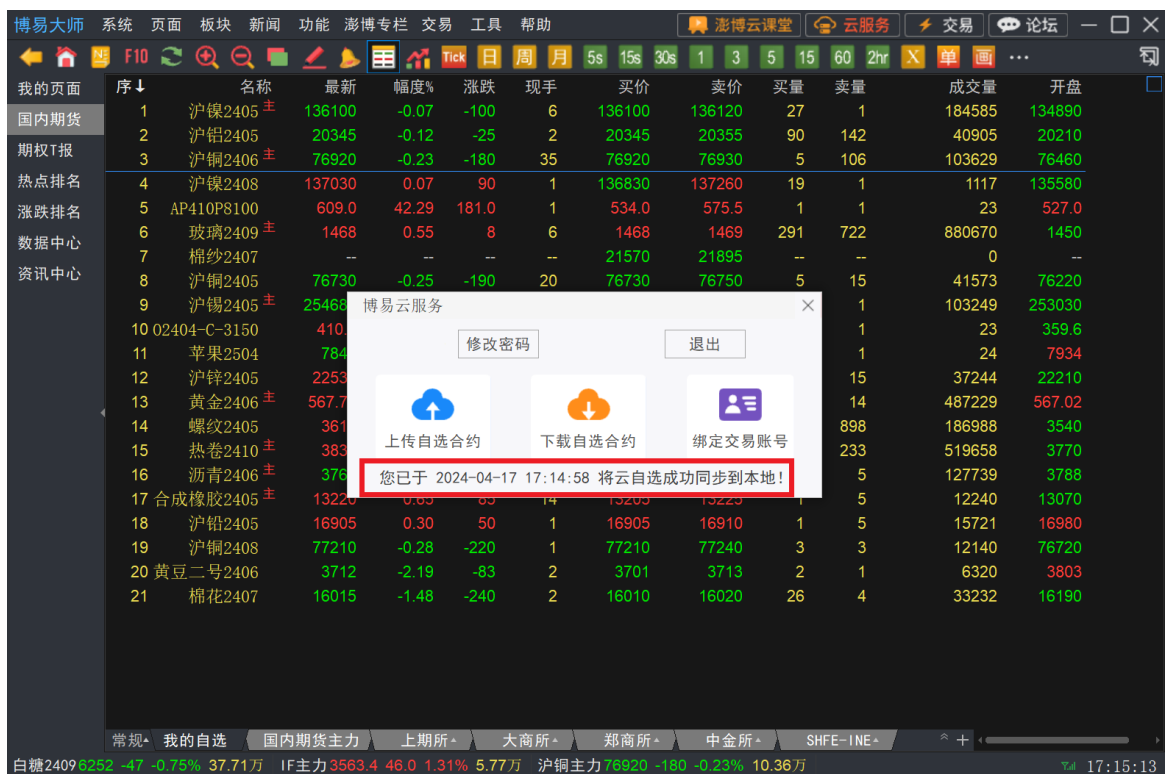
博易大师 系统 页面 板块 新闻 功能 澎博专栏 交易 工具 帮助 澎博云课堂 云服务 交易 论坛

F10 Tick 日 周 月 5s 15s 30s 1 3 5 15 60 2hr X 单 画 ···

我的页面
国内期货
期权T报
热点排名
涨跌排名
数据中心
资讯中心

| 序↓ | 名称 | 最新 | 幅度% | 涨跌 | 现手 | 买价 | 卖价 | 买量 | 卖量 | 成交量 | 开盘 |
|---|---|---|---|---|---|---|---|---|---|---|---|
| 1 | 沪镍2405 主 | 136100 | -0.07 | -100 | 6 | 136100 | 136120 | 27 | 1 | 184585 | 134890 |
| 2 | 沪铝2405 | 20345 | -0.12 | -25 | 2 | 20345 | 20355 | 90 | 142 | 40905 | 20210 |
| 3 | 沪铜2406 主 | 76920 | -0.23 | -180 | 35 | 76920 | 76930 | 5 | 106 | 103629 | 76460 |
| 4 | 沪镍2408 | 137030 | 0.07 | 90 | 1 | 136830 | 137260 | 19 | 1 | 1117 | 135580 |
| 5 | AP410P8100 | 609.0 | 42.29 | 181.0 | 1 | 534.0 | 575.5 | 1 | 1 | 23 | 527.0 |
| 6 | 玻璃2409 主 | 1468 | 0.55 | 8 | 6 | 1468 | 1469 | 291 | 722 | 880670 | 1450 |
| 7 | 棉纱2407 | -- | -- | -- | -- | 21570 | 21895 | 1 | -- | 0 | -- |
| 8 | 沪铜2405 | 76730 | -0.25 | -190 | 20 | 76730 | 76750 | 5 | 15 | 41573 | 76220 |
| 9 | 沪锡2405 主 | 25468 | | | | | | | 1 | 103249 | 253030 |
| 10 | 02404-C-3150 | 410. | | | | | | | 1 | 23 | 359.6 |
| 11 | 苹果2504 | 784 | | | | | | | 1 | 24 | 7934 |
| 12 | 沪锌2405 | 2253 | | | | | | | 15 | 37244 | 22210 |
| 13 | 黄金2406 主 | 567.7 | | | | | | | 14 | 487229 | 567.02 |
| 14 | 螺纹2405 | 361 | | | | | | | 898 | 186988 | 3540 |
| 15 | 热卷2410 主 | 383 | | | | | | | 233 | 519658 | 3770 |
| 16 | 沥青2406 主 | 376 | | | | | | | 5 | 127739 | 3788 |
| 17 | 合成橡胶2405 主 | 13220 | 0.65 | 85 | 14 | 13205 | 13225 | | 5 | 12240 | 13070 |
| 18 | 沪铅2405 | 16905 | 0.30 | 50 | 1 | 16905 | 16910 | 1 | 5 | 15721 | 16980 |
| 19 | 沪铜2408 | 77210 | -0.28 | -220 | 1 | 77210 | 77240 | 3 | 3 | 12140 | 76720 |
| 20 | 黄豆二号2406 | 3712 | -2.19 | -83 | 2 | 3701 | 3713 | 2 | 1 | 6320 | 3803 |
| 21 | 棉花2407 | 16015 | -1.48 | -240 | 2 | 16010 | 16020 | 26 | 4 | 33232 | 16190 |

博易云服务
修改密码 退出
上传自选合约 下载自选合约 绑定交易账号
您已于 2024-04-17 17:14:58 将云自选成功同步到本地!

常规 我的自选 国内期货主力 上期所 大商所 郑商所 中金所 SHFE-INE

白糖2409 6252 -47 -0.75% 37.71万 IF主力 3563.4 46.0 1.31% 5.77万 沪铜主力 76920 -180 -0.23% 10.36万 17:15:13